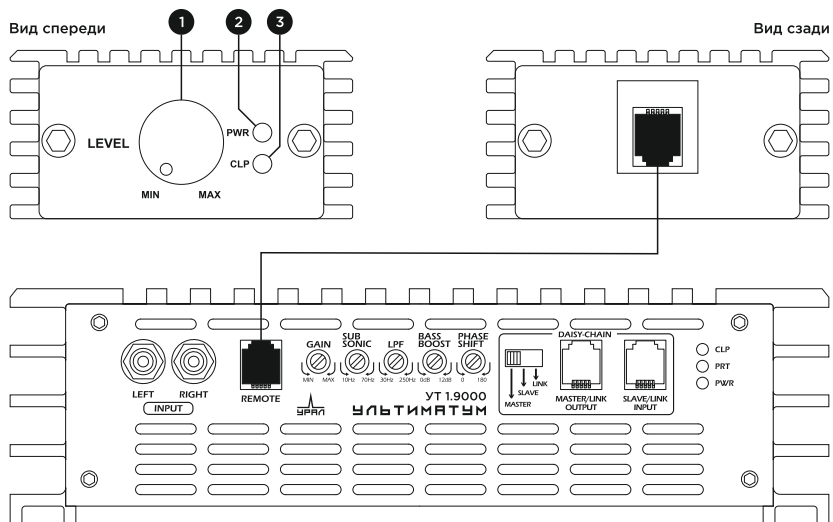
Вид спереди

1 2 3

LEVEL

PWR

CLP

MIN MAX

Вид сзади

LEFT RIGHT
INPUT

REMOTE

GAIN
MIN MAX

SUB SONIC
10Hz 70Hz

LPF
30Hz 250Hz

BASS BOOST
0dB 12dB

PHASE SHIFT
0 180

УРАЛ

УТ 1.9000
УЛЬТИМАТУМ

DAISY-CHAIN

LINK
SLAVE
MASTER

MASTER/LINK OUTPUT

SLAVE/LINK INPUT

CLP
PRT
PWR